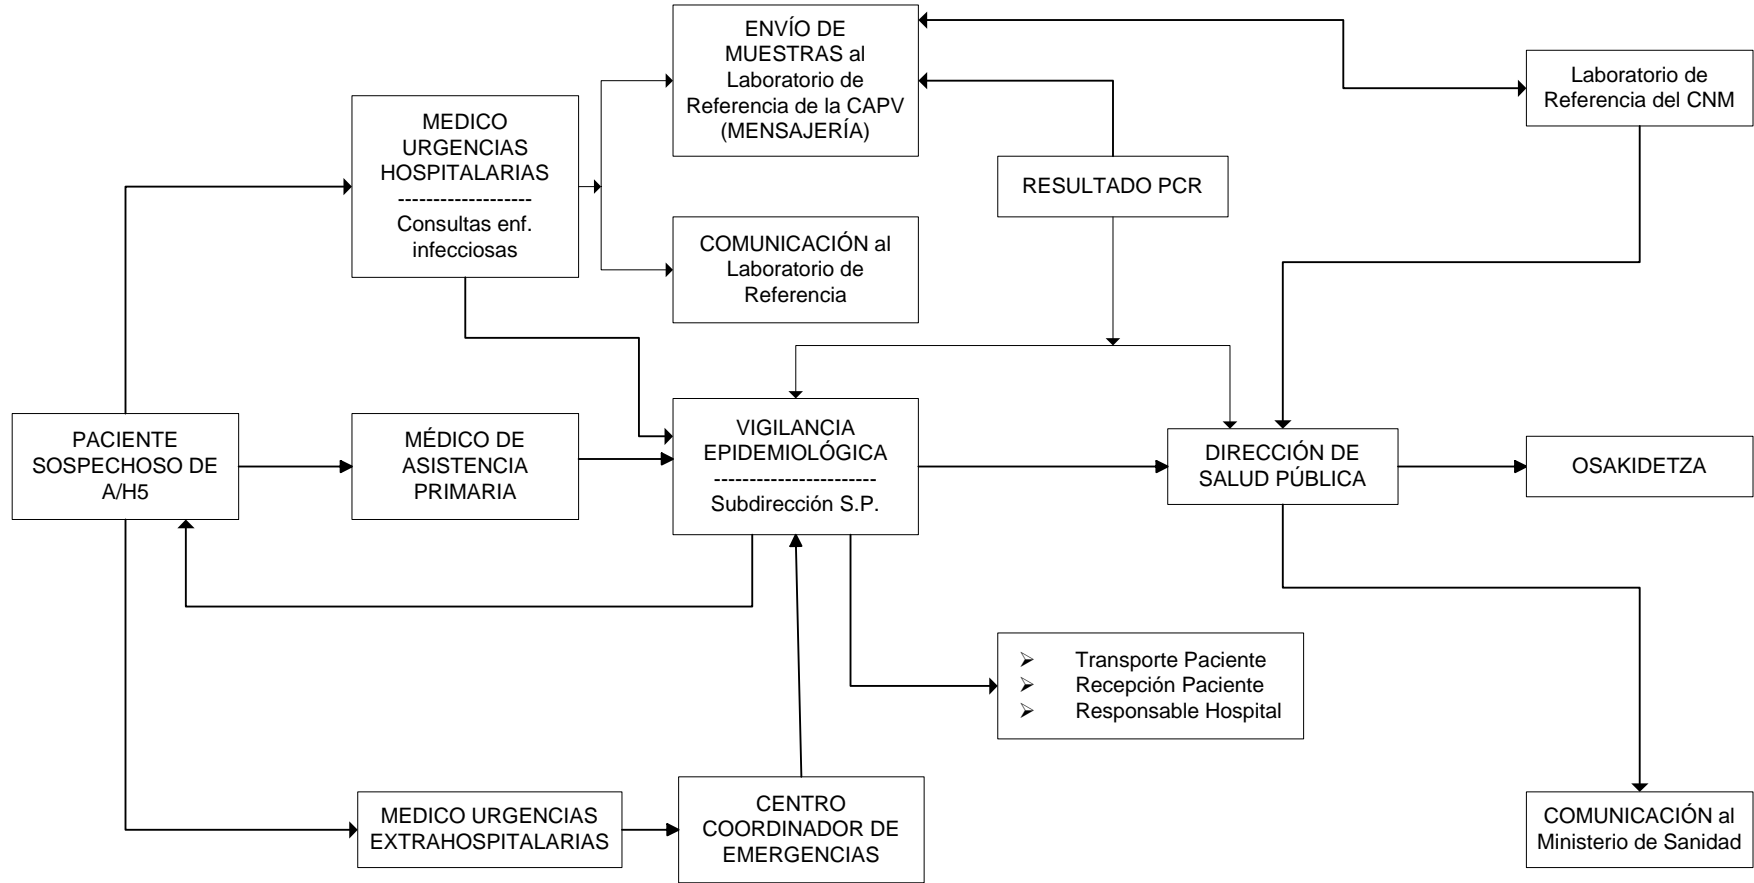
ENVÍO DE MUESTRAS al Laboratorio de Referencia de la CAPV (MENSAJERÍA)

Laboratorio de Referencia del CNM

MEDICO URGENCIAS HOSPITALARIAS
-------------------
Consultas enf. infecciosas

RESULTADO PCR

COMUNICACIÓN al Laboratorio de Referencia

PACIENTE SOSPECHOSO DE A/H5

MÉDICO DE ASISTENCIA PRIMARIA

VIGILANCIA EPIDEMIOLÓGICA
----------------------
Subdirección S.P.

DIRECCIÓN DE SALUD PÚBLICA

OSAKIDETZA

- Transporte Paciente
- Recepción Paciente
- Responsable Hospital

MEDICO URGENCIAS EXTRAHOSPITALARIAS

CENTRO COORDINADOR DE EMERGENCIAS

COMUNICACIÓN al Ministerio de Sanidad